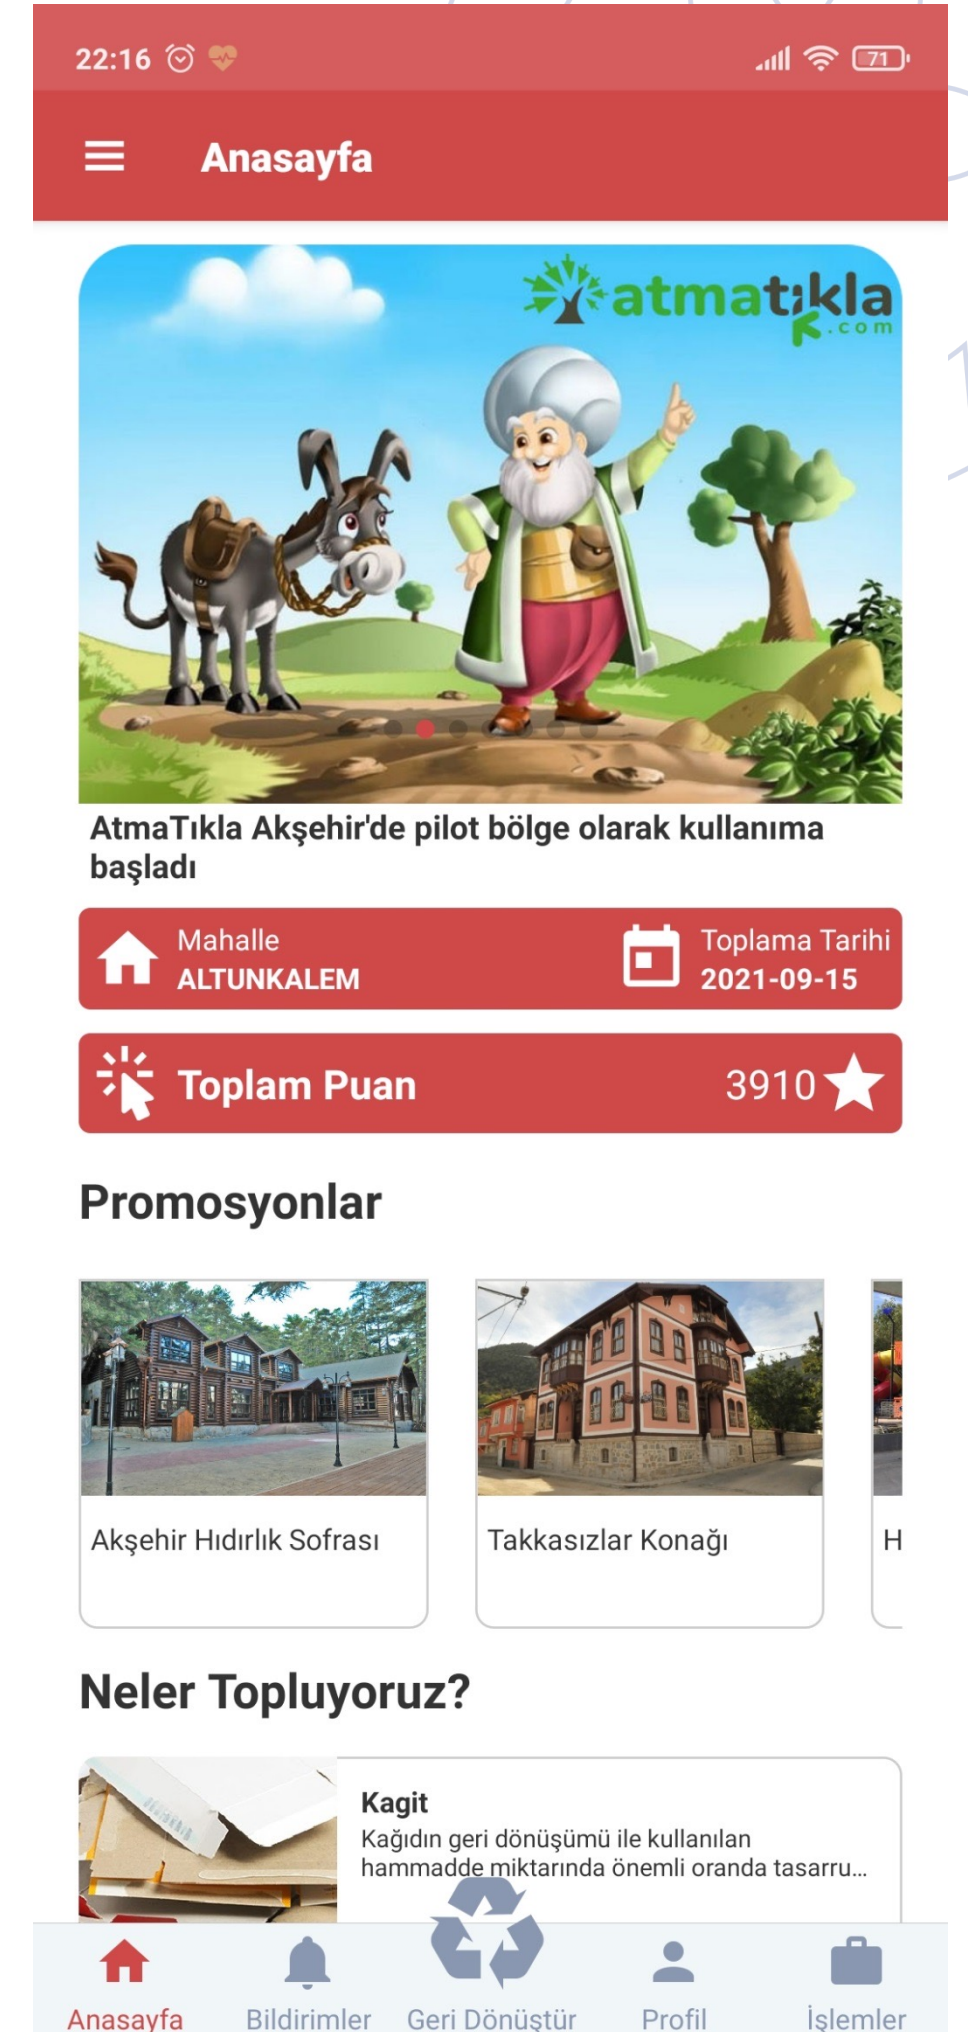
22:16

71

Anasayfa

atmatıkla .com

AtmaTıkla Akşehir'de pilot bölge olarak kullanıma başladı

Mahalle
ALTUNKALEM

Toplama Tarihi
2021-09-15

Toplam Puan 3910

Promosyonlar

Akşehir Hıdırlık Sofrası

Takkasızlar Konağı

H

Neler Topluyoruz?

Kagit
Kağıdın geri dönüşümü ile kullanılan hammadde miktarında önemli oranda tasarru...

Anasayfa Bildirimler Geri Dönüştür Profil İşlemler